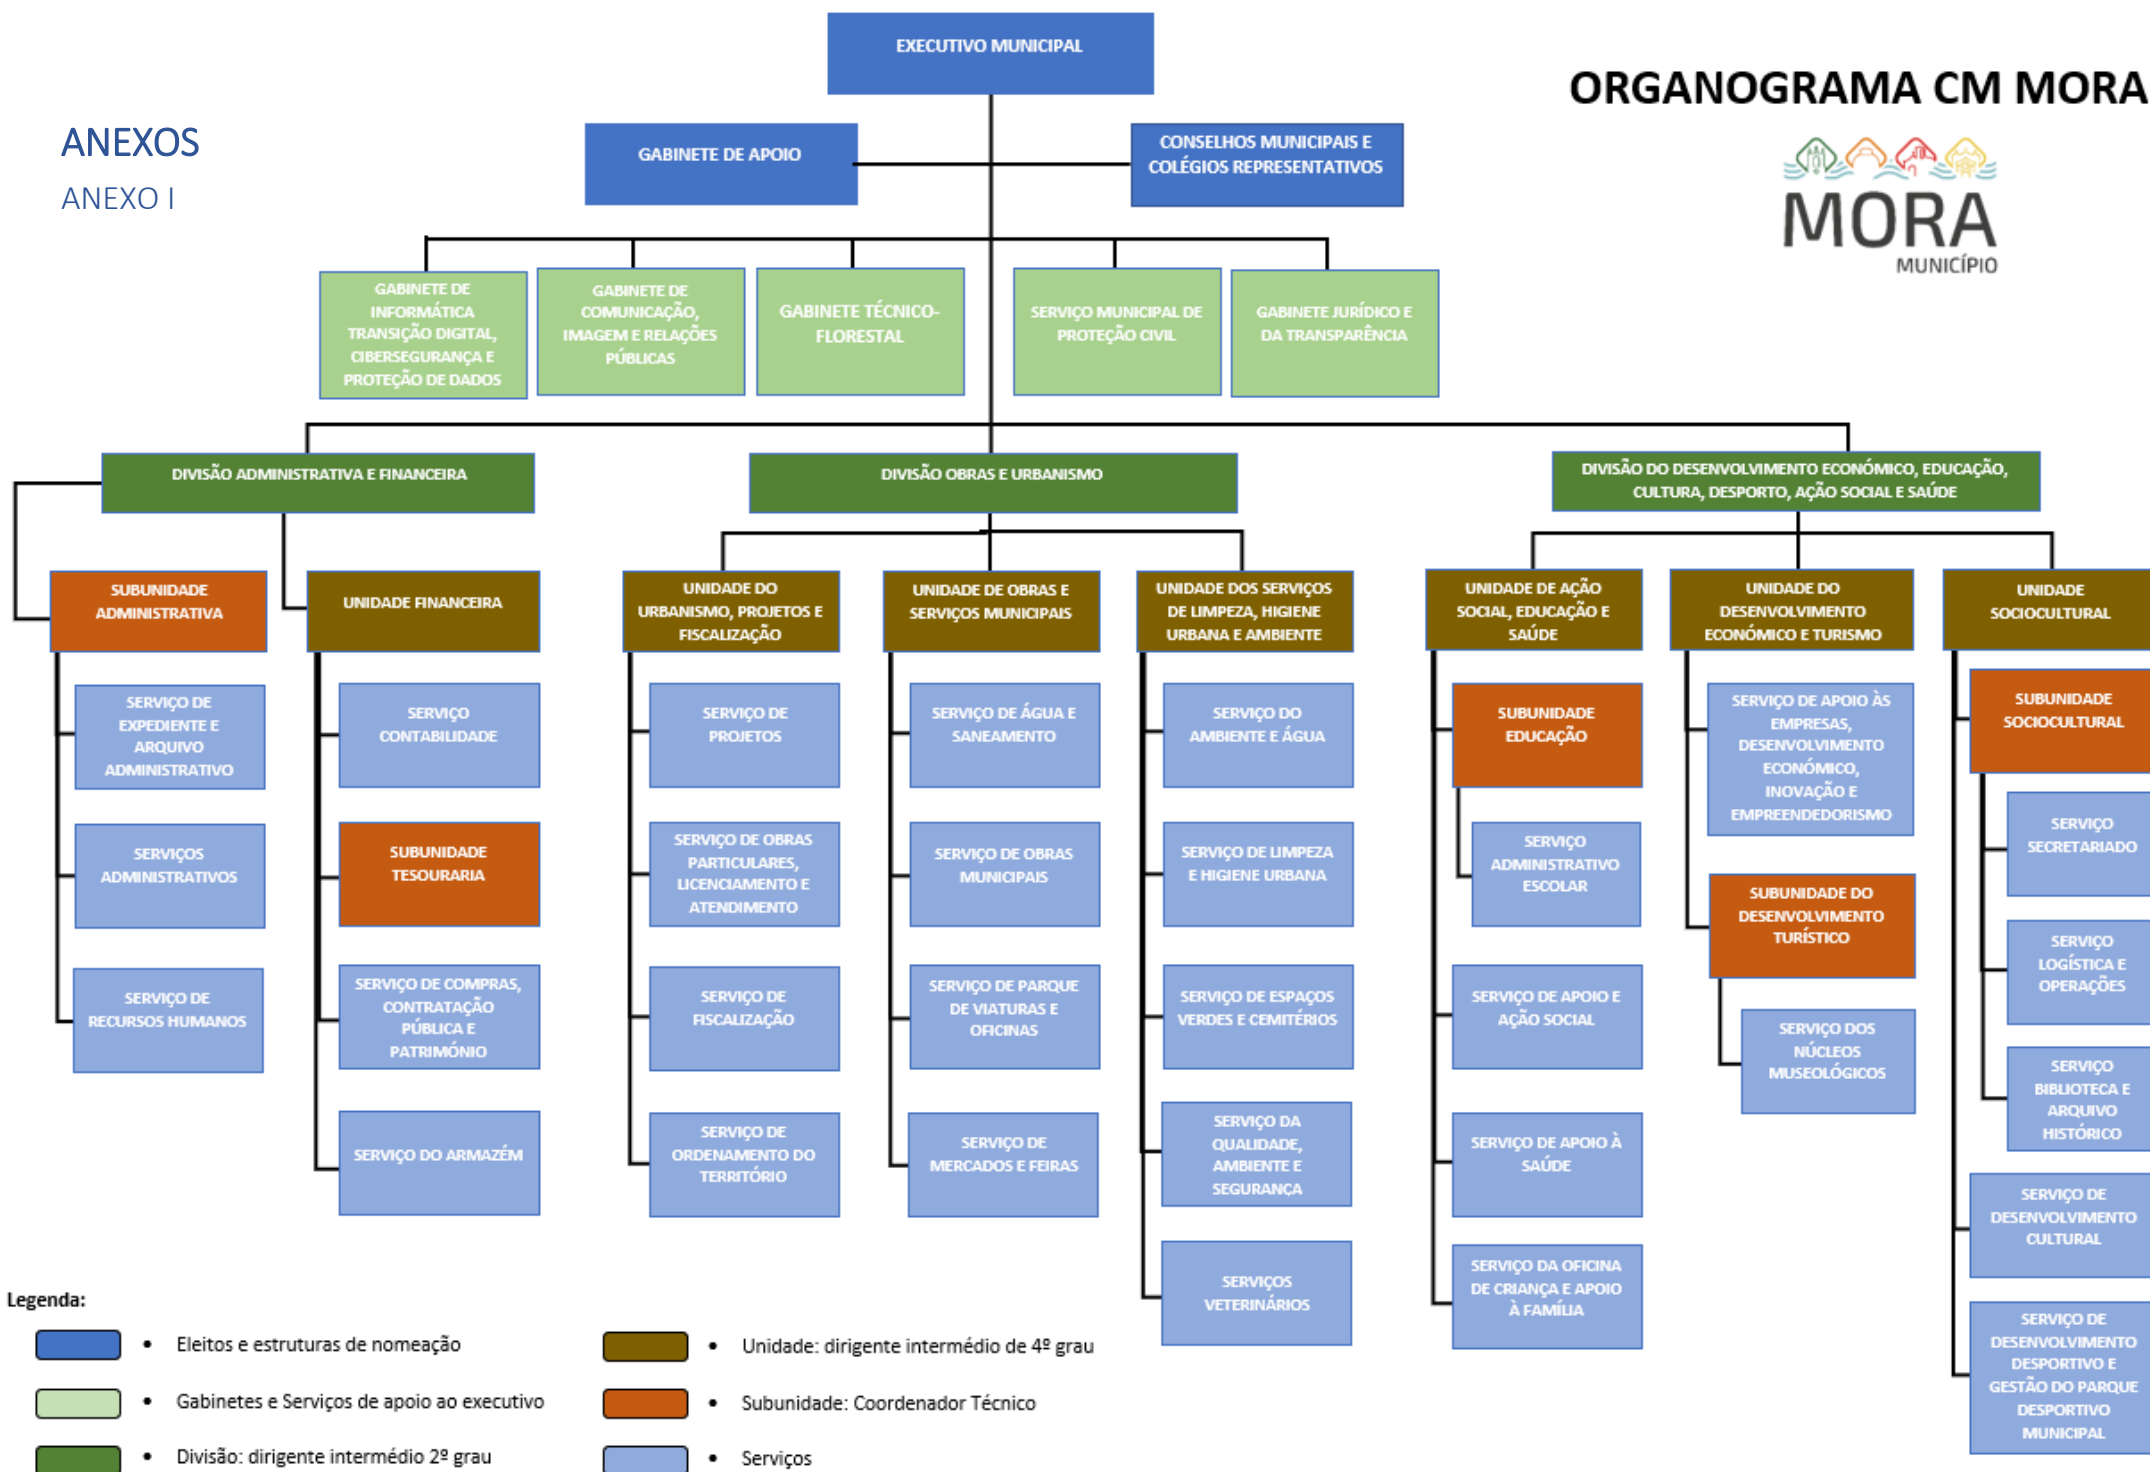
ANEXOS

ANEXO I

EXECUTIVO MUNICIPAL

ORGANOGRAMA CM MORA

MORA
MUNICÍPIO

GABINETE DE APOIO

CONSELHOS MUNICIPAIS E COLÉGIOS REPRESENTATIVOS

GABINETE DE INFORMÁTICA TRANSIÇÃO DIGITAL, CIBERSEGURANÇA E PROTEÇÃO DE DADOS

GABINETE DE COMUNICAÇÃO, IMAGEM E RELAÇÕES PÚBLICAS

GABINETE TÉCNICO-FLORESTAL

SERVIÇO MUNICIPAL DE PROTEÇÃO CIVIL

GABINETE JURÍDICO E DA TRANSPARÊNCIA

DIVISÃO ADMINISTRATIVA E FINANCEIRA

DIVISÃO OBRAS E URBANISMO

DIVISÃO DO DESENVOLVIMENTO ECONÓMICO, EDUCAÇÃO, CULTURA, DESPORTO, AÇÃO SOCIAL E SAÚDE

SUBUNIDADE ADMINISTRATIVA

SERVIÇO DE EXPEDIENTE E ARQUIVO ADMINISTRATIVO

SERVIÇOS ADMINISTRATIVOS

SERVIÇO DE RECURSOS HUMANOS

UNIDADE FINANCEIRA

SERVIÇO CONTABILIDADE

SUBUNIDADE TESOURARIA

SERVIÇO DE COMPRAS, CONTRATAÇÃO PÚBLICA E PATRIMÓNIO

SERVIÇO DO ARMAZÉM

UNIDADE DO URBANISMO, PROJETOS E FISCALIZAÇÃO

SERVIÇO DE PROJETOS

SERVIÇO DE OBRAS PARTICULARES, LICENCIAMENTO E ATENDIMENTO

SERVIÇO DE FISCALIZAÇÃO

SERVIÇO DE ORDENAMENTO DO TERRITÓRIO

UNIDADE DE OBRAS E SERVIÇOS MUNICIPAIS

SERVIÇO DE ÁGUA E SANEAMENTO

SERVIÇO DE OBRAS MUNICIPAIS

SERVIÇO DE PARQUE DE VIATURAS E OFICINAS

SERVIÇO DE MERCADOS E FEIRAS

UNIDADE DOS SERVIÇOS DE LIMPEZA, HIGIENE URBANA E AMBIENTE

SERVIÇO DO AMBIENTE E ÁGUA

SERVIÇO DE LIMPEZA E HIGIENE URBANA

SERVIÇO DE ESPAÇOS VERDES E CEMITÉRIOS

SERVIÇO DA QUALIDADE, AMBIENTE E SEGURANÇA

SERVIÇOS VETERINÁRIOS

UNIDADE DE AÇÃO SOCIAL, EDUCAÇÃO E SAÚDE

SUBUNIDADE EDUCAÇÃO

SERVIÇO ADMINISTRATIVO ESCOLAR

SERVIÇO DE APOIO E AÇÃO SOCIAL

SERVIÇO DE APOIO À SAÚDE

SERVIÇO DA OFICINA DE CRIANÇA E APOIO À FAMÍLIA

UNIDADE DO DESENVOLVIMENTO ECONÓMICO E TURISMO

SERVIÇO DE APOIO ÀS EMPRESAS, DESENVOLVIMENTO ECONÓMICO, INOVAÇÃO E EMPREENDEDORISMO

SUBUNIDADE DO DESENVOLVIMENTO TURÍSTICO

SERVIÇO DOS NÚCLEOS MUSEOLÓGICOS

UNIDADE SOCIOCULTURAL

SUBUNIDADE SOCIOCULTURAL

SERVIÇO SECRETARIADO

SERVIÇO LOGÍSTICA E OPERAÇÕES

SERVIÇO BIBLIOTECA E ARQUIVO HISTÓRICO

SERVIÇO DE DESENVOLVIMENTO CULTURAL

SERVIÇO DE DESENVOLVIMENTO DESPORTIVO E GESTÃO DO PARQUE DESPORTIVO MUNICIPAL

Legenda:

• Eleitos e estruturas de nomeação

• Gabinetes e Serviços de apoio ao executivo

• Divisão: dirigente intermédio 2º grau

• Unidade: dirigente intermédio de 4º grau

• Subunidade: Coordenador Técnico

• Serviços